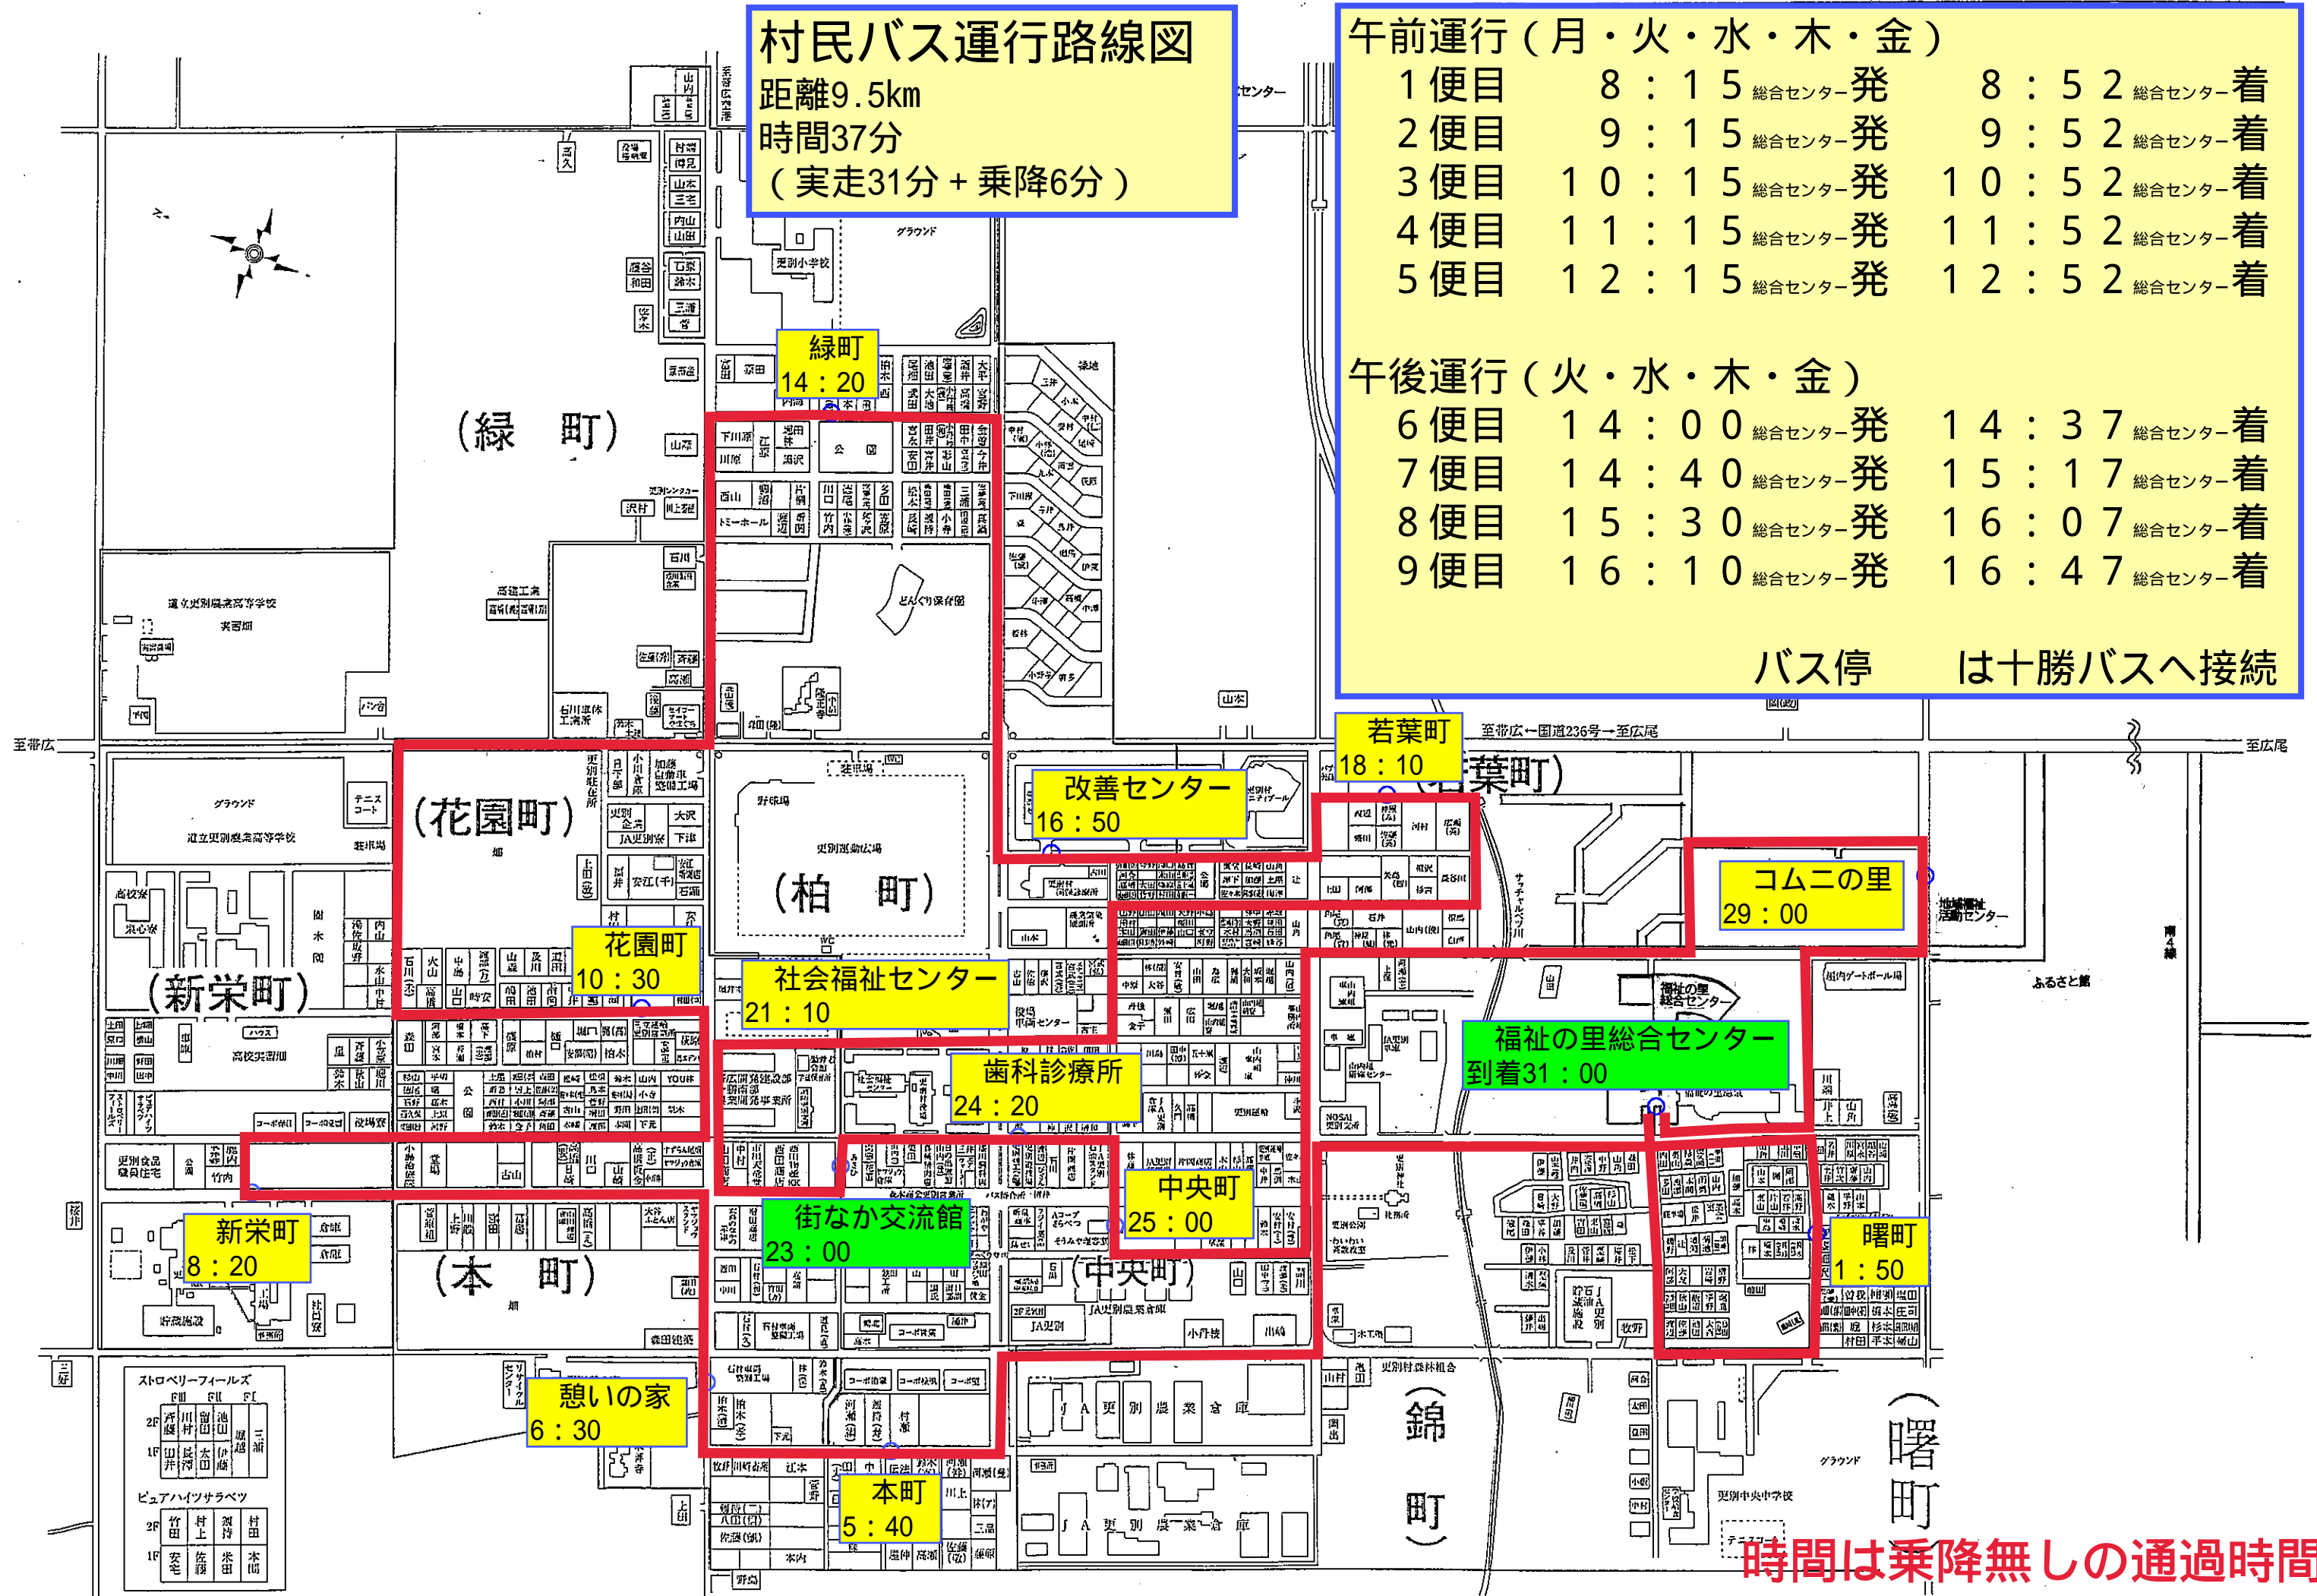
村民バス運行路線図
距離9.5km
時間37分
（実走31分＋乗降6分）

午前運行（月・火・水・木・金）
| 1便目 | 8：15 総合センター発 | 8：52 総合センター着 |
|---|---|---|
| 2便目 | 9：15 総合センター発 | 9：52 総合センター着 |
| 3便目 | 10：15 総合センター発 | 10：52 総合センター着 |
| 4便目 | 11：15 総合センター発 | 11：52 総合センター着 |
| 5便目 | 12：15 総合センター発 | 12：52 総合センター着 |

午後運行（火・水・木・金）
| 6便目 | 14：00 総合センター発 | 14：37 総合センター着 |
|---|---|---|
| 7便目 | 14：40 総合センター発 | 15：17 総合センター着 |
| 8便目 | 15：30 総合センター発 | 16：07 総合センター着 |
| 9便目 | 16：10 総合センター発 | 16：47 総合センター着 |

バス停 は十勝バスへ接続

緑町 14：20
（緑 町）
若葉町 18：10
（若葉町）
改善センター 16：50
コムニの里 29：00
（花園町）
（柏 町）
花園町 10：30
社会福祉センター 21：10
（新栄町）
福祉の里総合センター 到着31：00
歯科診療所 24：20
中央町 25：00
街なか交流館 23：00
新栄町 8：20
（本 町）
（中央町）
曙町 1：50
憩いの家 6：30
本町 5：40
（錦 町）
（曙 町）
至帯広
至広尾
至帯広←国道236号→至広尾
更別小学校
グラウンド
道立更別農業高等学校
どんぐり保育園
野球場
更別運動広場
ふるさと館
地域福祉活動センター
JA更別農業倉庫
更別中央中学校
ストロベリーフィールズ
ピュアハイツサラベツ
時間は乗降無しの通過時間